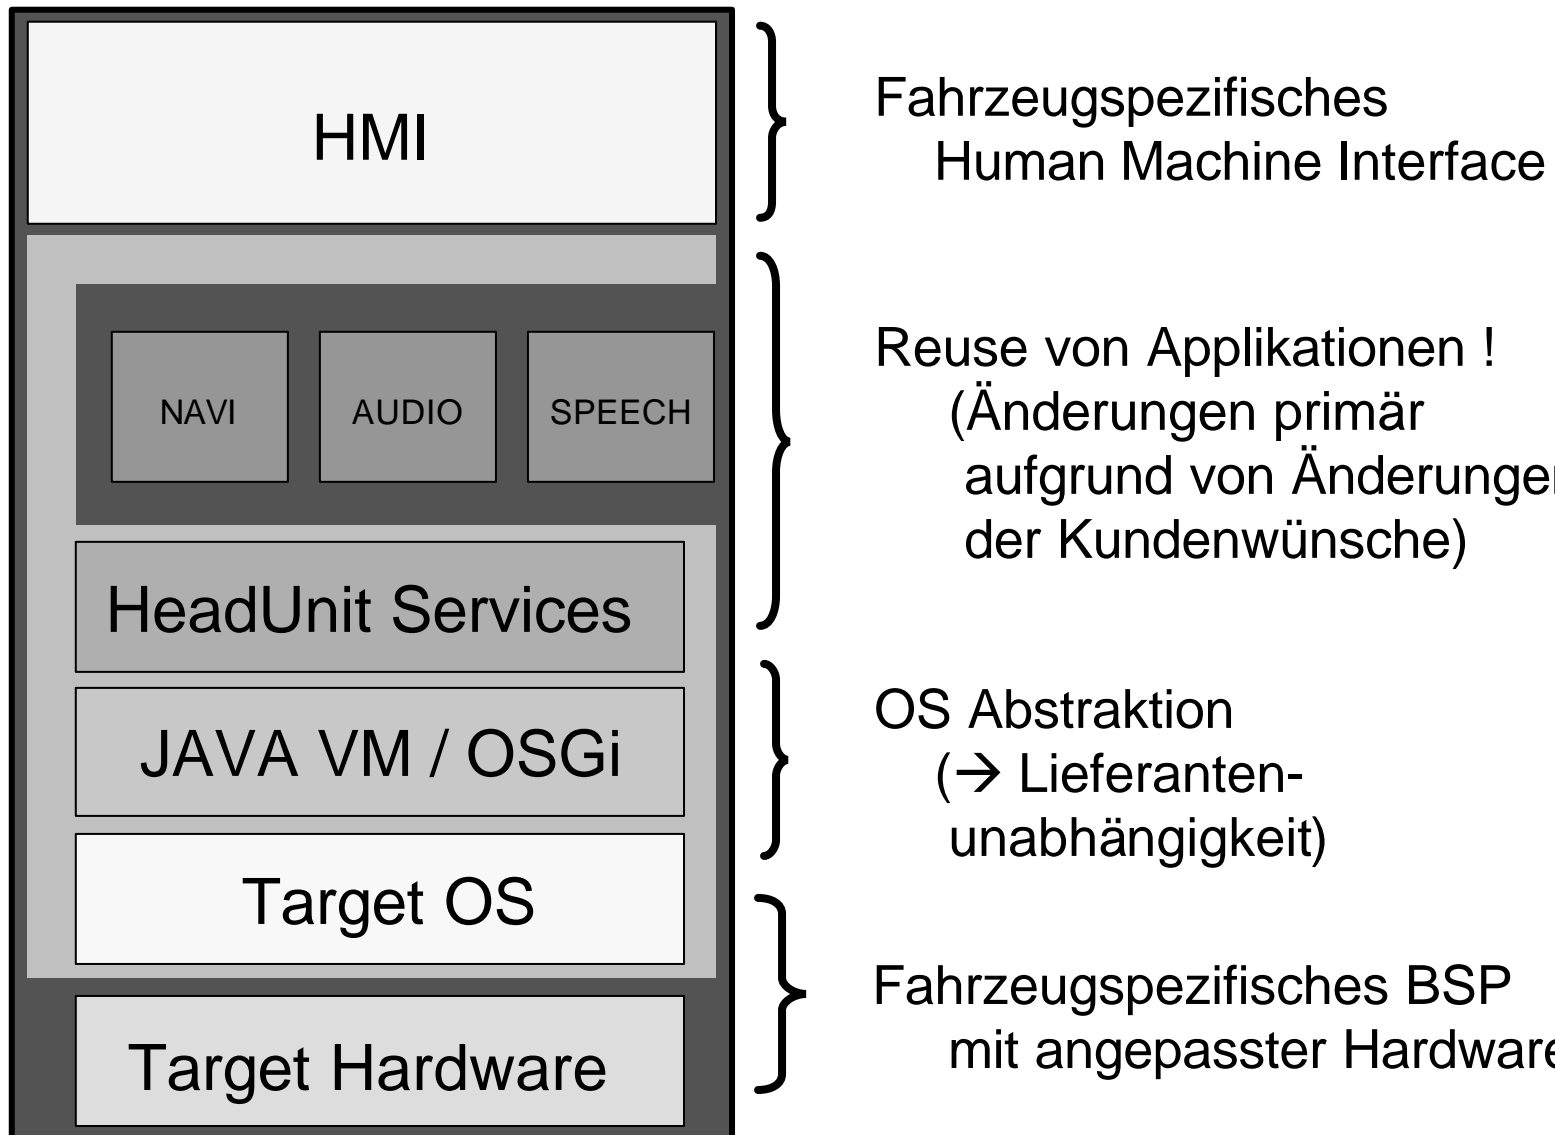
HMI

NAVI

AUDIO

SPEECH

HeadUnit Services

JAVA VM / OSGi

Target OS

Target Hardware

Fahrzeugspezifisches Human Machine Interface

Reuse von Applikationen ! (Änderungen primär aufgrund von Änderungen der Kundenwünsche)

OS Abstraktion ($\rightarrow$ Lieferantenunabhängigkeit)

Fahrzeugspezifisches BSP mit angepasster Hardware